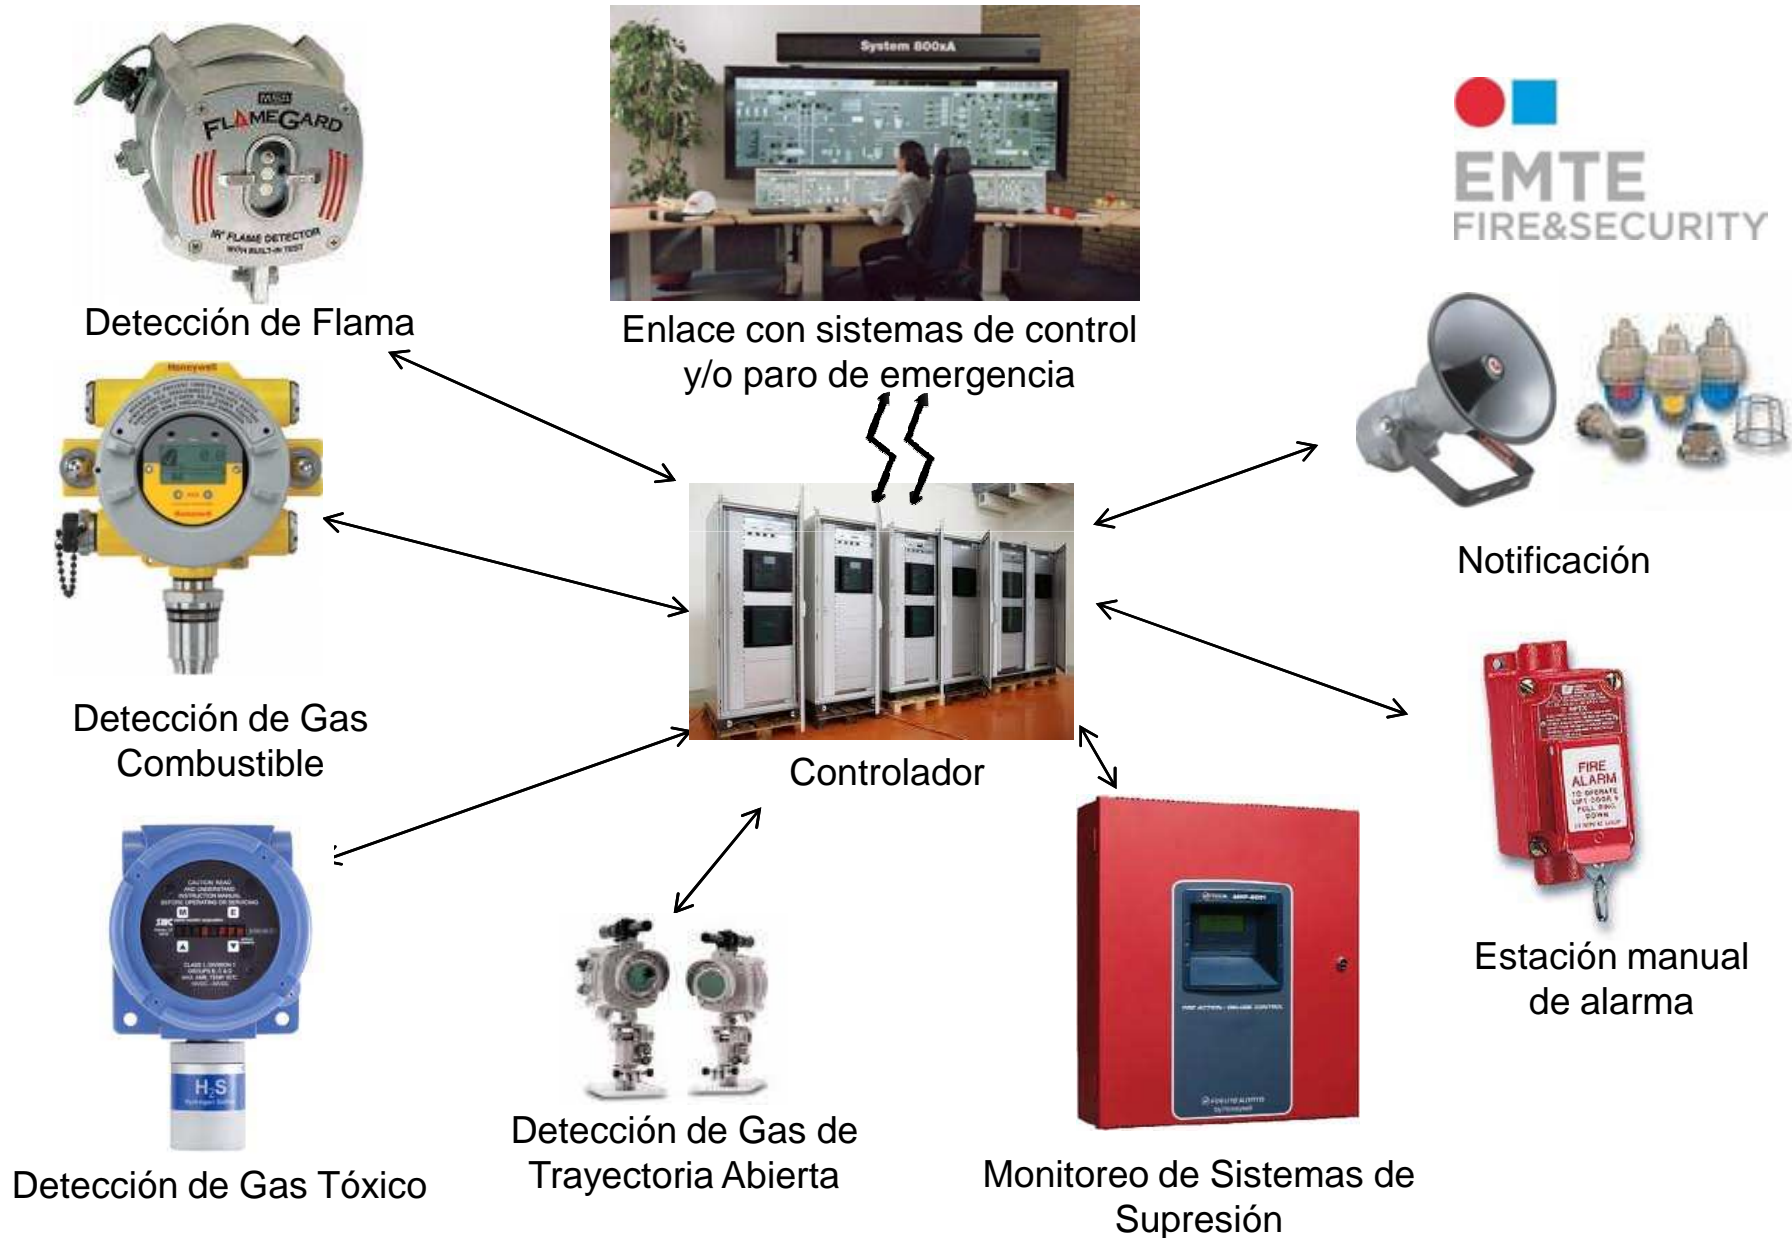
MSA
FLAMEGARD
IR² FLAME DETECTOR
WITH BUILT-IN TEST

Detección de Flama

System 800xA

Enlace con sistemas de control y/o paro de emergencia

EMTE
FIRE&SECURITY

Honeywell

Detección de Gas Combustible

Controlador

Notificación

FIRE ALARM

Estación manual de alarma

$H_2S$

Detección de Gas Tóxico

Detección de Gas de Trayectoria Abierta

Monitoreo de Sistemas de Supresión